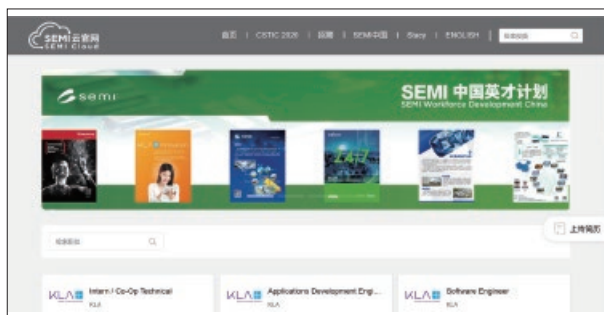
SEMI云会网
SEMI Cloud

首页 | CSTIC 2020 | 招聘 | SEMI中国 | Story | ENGLISH | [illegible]

semi

SEMI 中国英才计划
SEMI Workforce Development China

KLA

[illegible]

上传简历

KLA Intern / Co-Op Technical
KLA

KLA Applications Development Engi...
KLA

KLA Software Engineer
KLA